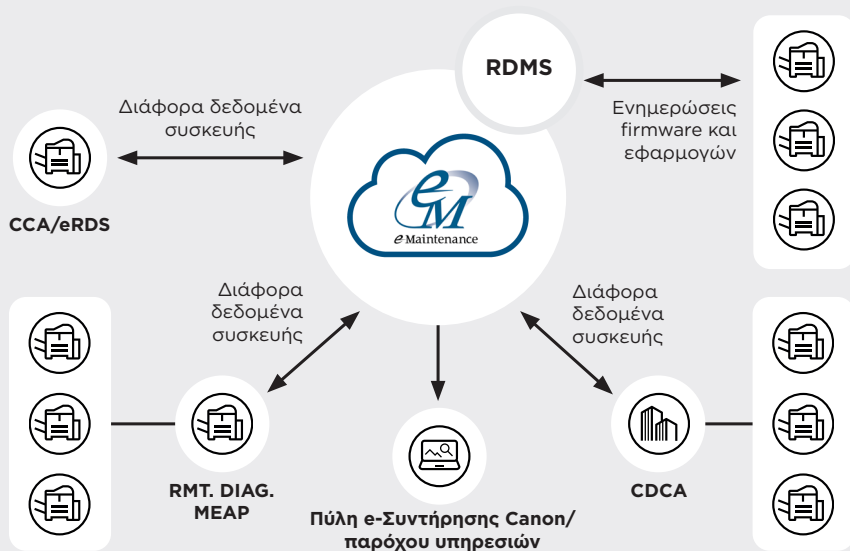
RDMS

Διάφορα δεδομένα συσκευής

Ενημερώσεις firmware και εφαρμογών

CCA/eRDS

eM
e Maintenance

Διάφορα δεδομένα συσκευής

Διάφορα δεδομένα συσκευής

RMT. DIAG. MEAP

CDCA

Πύλη e-Συντήρησης Canon/ παρόχου υπηρεσιών